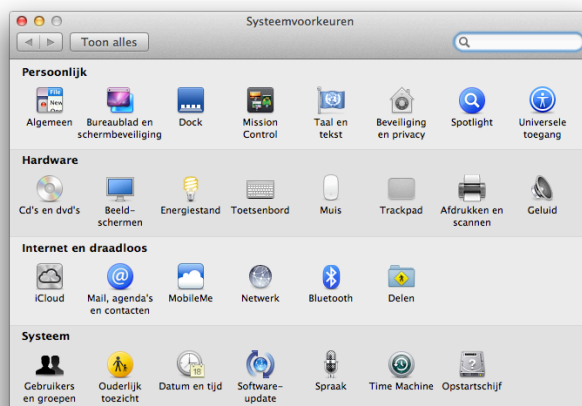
Systeemvoorkeuren

Toon alles

Persoonlijk

Algemeen
Bureaublad en schermbeveiliging
Dock
Mission Control
Taal en tekst
Beveiliging en privacy
Spotlight
Universele toegang

Hardware

Cd's en dvd's
Beeldschermen
Energiestand
Toetsenbord
Muis
Trackpad
Afdrukken en scannen
Geluid

Internet en draadloos

iCloud
Mail, agenda's en contacten
MobileMe
Netwerk
Bluetooth
Delen

Systeem

Gebruikers en groepen
Ouderlijk toezicht
Datum en tijd
Software-update
Spraak
Time Machine
Opstartschijf